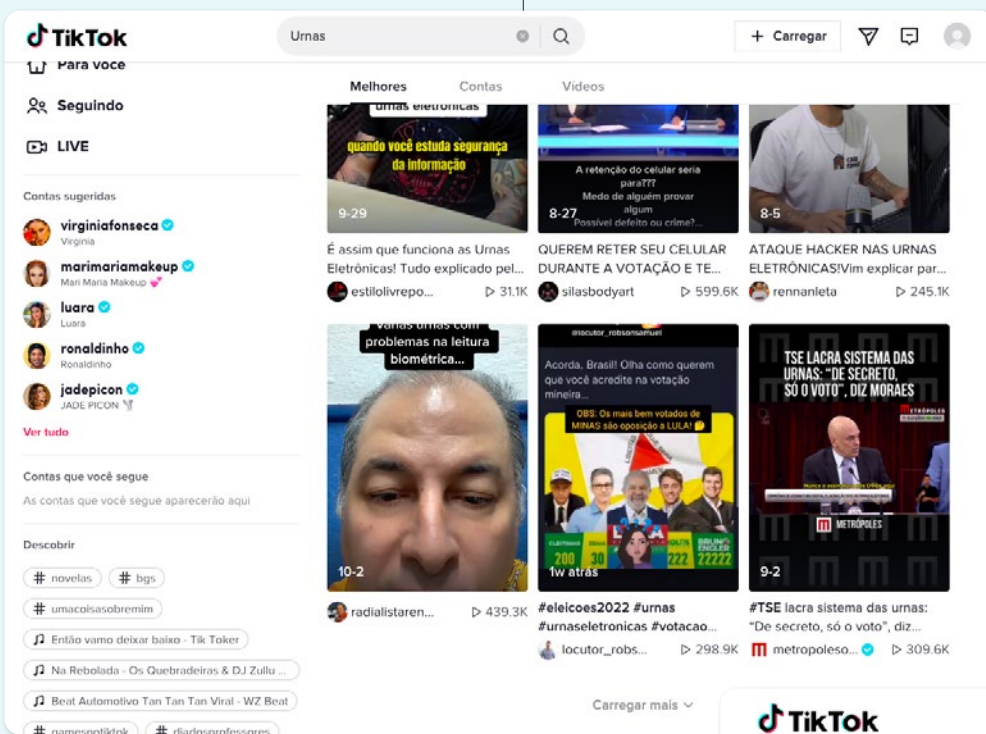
TikTok

Urnas

+ Carregar

Para você

Seguindo

LIVE

Contas sugeridas

virginiafonseca
Virginia

marimariamakeup
Mari Maria Makeup 💕

luara
Luara

ronaldinho
Ronaldinho

jadepicon
JADE PICON

Ver tudo

Contas que você segue

As contas que você segue aparecerão aqui

Descobrir

# novelas

# bgs

# umacoisasobremim

♫ Então vamo deixar baixo - Tik Toker

♫ Na Rebolada - Os Quebradeiras & DJ Zullu ...

♫ Beat Automotivo Tan Tan Tan Viral - WZ Beat

# gamesnotiktok

# diadosprofessores

Melhores

Contas

Vídeos

urnas eletrônicas

quando você estuda segurança da informação

9-29

É assim que funciona as Urnas Eletrônicas! Tudo explicado pel...

estilolivrepo...

31.1K

A retenção do celular seria para??? Medo de alguém provar algum Possível defeito ou crime?...

8-27

QUEREM RETER SEU CELULAR DURANTE A VOTAÇÃO E TE...

silasbodyart

599.6K

8-5

ATAQUE HACKER NAS URNAS ELETRÔNICAS!Vim explicar par...

rennanleta

245.1K

Várias urnas com problemas na leitura biométrica...

10-2

radialistaren...

439.3K

@locutor_robsonsamuel

Acorda, Brasil! Olha como querem que você acredite na votação mineira...

OBS: Os mais bem votados de MINAS são oposição a LULA! 😉

200

30

222

22222

1w atrás

#eleicoes2022 #urnas #urnaseletronicas #votacao...

locutor_robs...

298.9K

TSE LACRA SISTEMA DAS URNAS: "DE SECRETO, SÓ O VOTO", DIZ MORAES

METRÓPOLES

METRÓPOLES

9-2

#TSE lacra sistema das urnas: "De secreto, só o voto", diz...

metropoleso...

309.6K

Carregar mais

TikTok